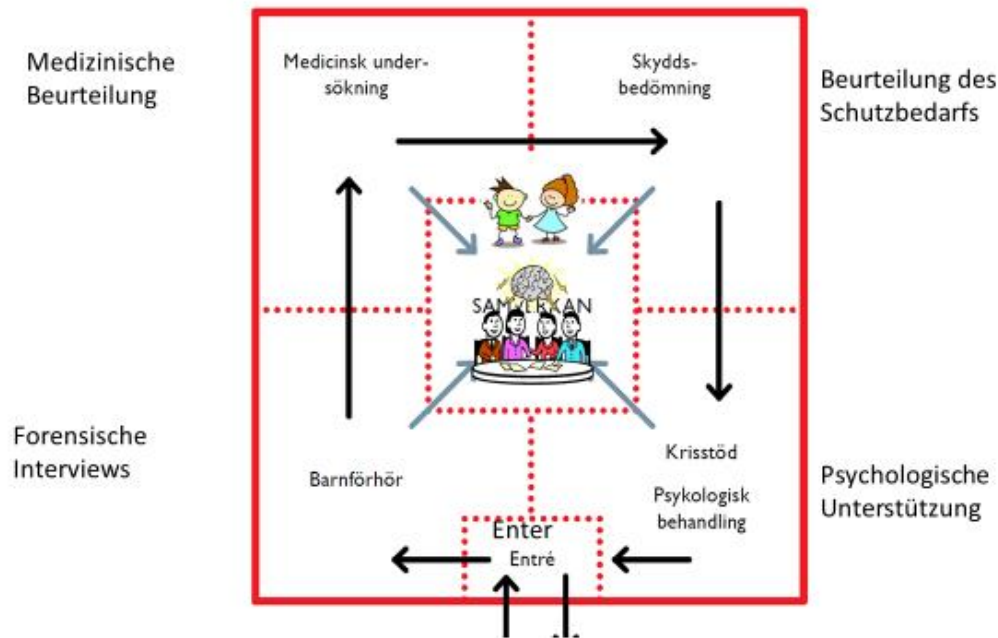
Medizinische Beurteilung

Medicinsk undersökning

Skyddsbedömning

Beurteilung des Schutzbedarfs

SAM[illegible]KAN

Forensische Interviews

Barnförhör

Krisstöd

Psykologisk behandling

Psychologische Unterstützung

Enter

Entré